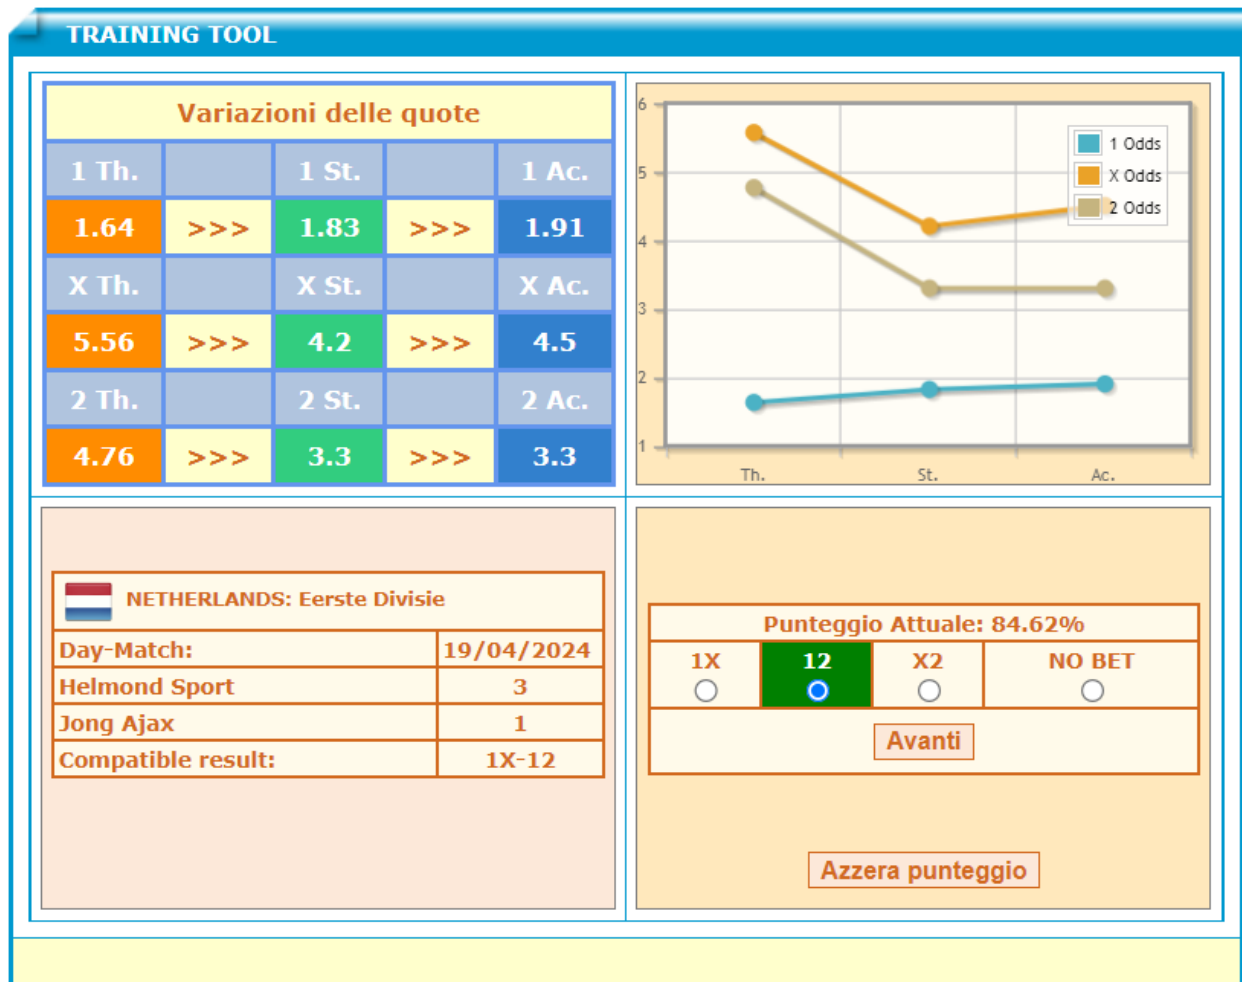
TRAINING TOOL

Variazioni delle quote

| 1 Th. | | 1 St. | | 1 Ac. |
|---|---|---|---|---|
| 1.64 | >>> | 1.83 | >>> | 1.91 |
| X Th. | | X St. | | X Ac. |
| 5.56 | >>> | 4.2 | >>> | 4.5 |
| 2 Th. | | 2 St. | | 2 Ac. |
| 4.76 | >>> | 3.3 | >>> | 3.3 |

6
5
4
3
2
1
Th.
St.
Ac.
1 Odds
X Odds
2 Odds

NETHERLANDS: Eerste Divisie

| Day-Match: | 19/04/2024 |
|---|---|
| Helmond Sport | 3 |
| Jong Ajax | 1 |
| Compatible result: | 1X-12 |

Punteggio Attuale: 84.62%

| 1X | 12 | X2 | NO BET |
|---|---|---|---|

Avanti

Azzera punteggio